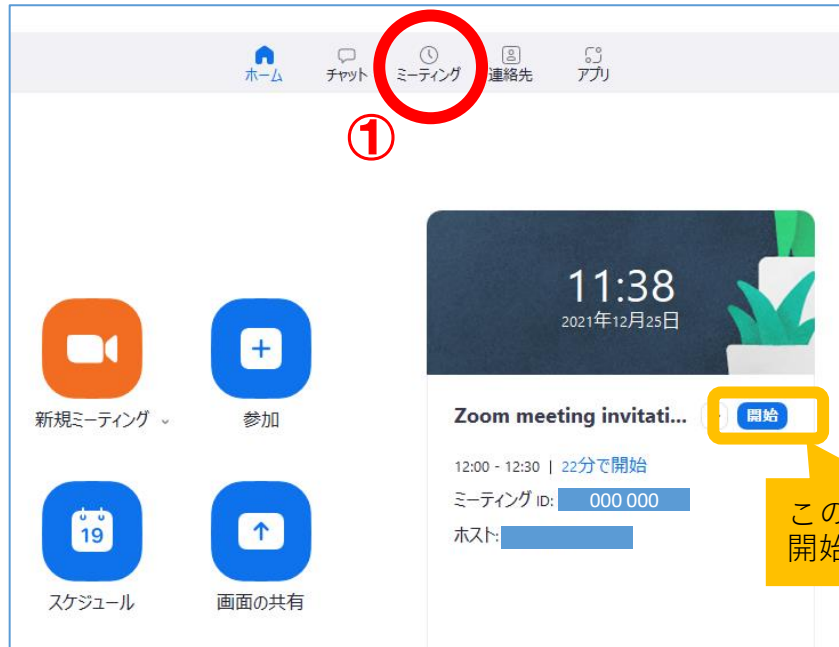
ホーム チャット ミーティング 連絡先 アプリ

①

11:38
2021年12月25日

新規ミーティング

参加

19

スケジュール

画面の共有

Zoom meeting invitati... 開始

12:00 - 12:30 | 22分で開始

ミーティング ID: 000 000

ホスト:

この
開始